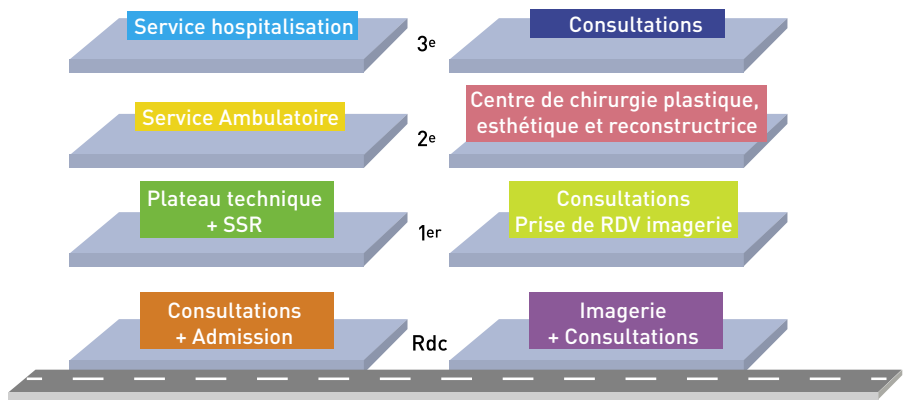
Service hospitalisation

3e

Consultations

Service Ambulatoire

2e

Centre de chirurgie plastique, esthétique et reconstructrice

Plateau technique + SSR

1er

Consultations Prise de RDV imagerie

Consultations + Admission

Rdc

Imagerie + Consultations